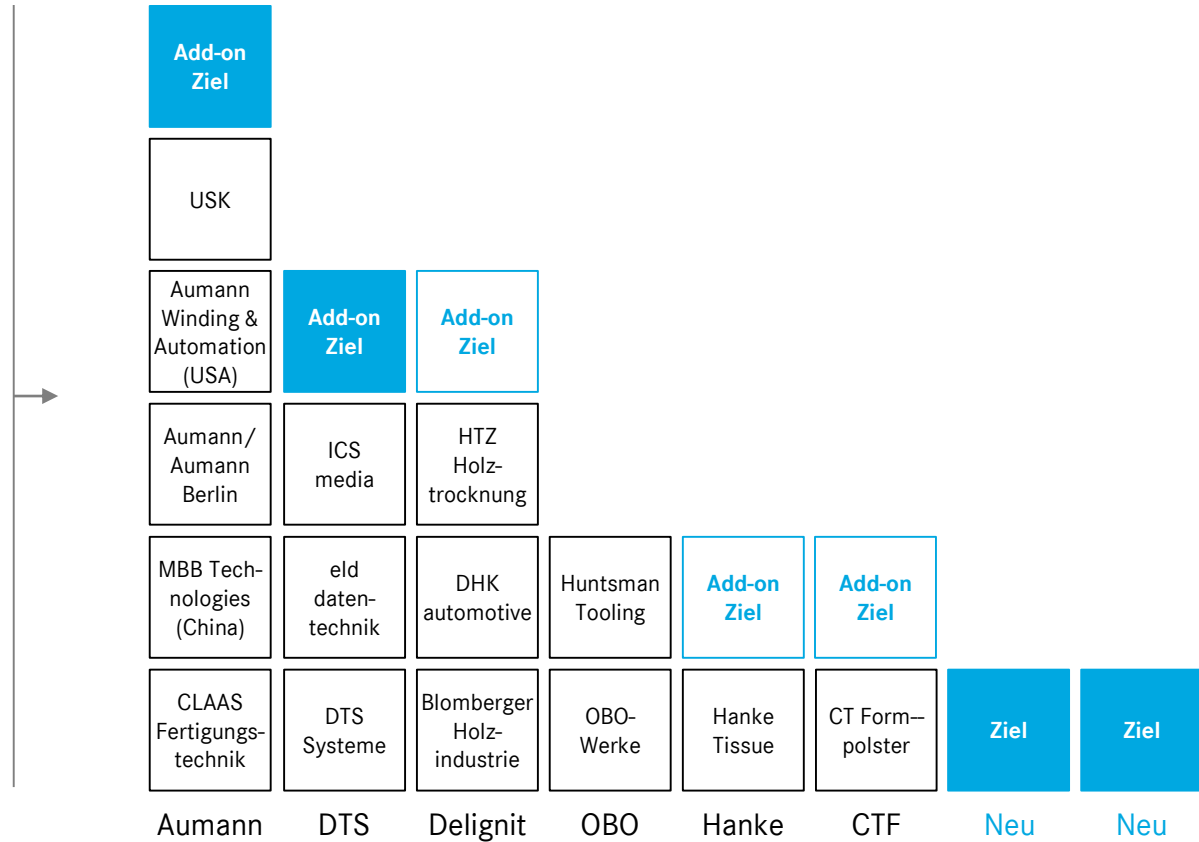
| Aumann | DTS | Delignit | OBO | Hanke | CTF | Neu | Neu |
|---|---|---|---|---|---|---|---|
| Add-on Ziel | | | | | | | |
| USK | | | | | | | |
| Aumann Winding & Automation (USA) | Add-on Ziel | Add-on Ziel | | | | | |
| Aumann/ Aumann Berlin | ICS media | HTZ Holztrocknung | | | | | |
| MBB Technologies (China) | eld datentechnik | DHK automotive | Huntsman Tooling | Add-on Ziel | Add-on Ziel | | |
| CLAAS Fertigungstechnik | DTS Systeme | Blomberger Holzindustrie | OBO-Werke | Hanke Tissue | CT Form–polster | Ziel | Ziel |